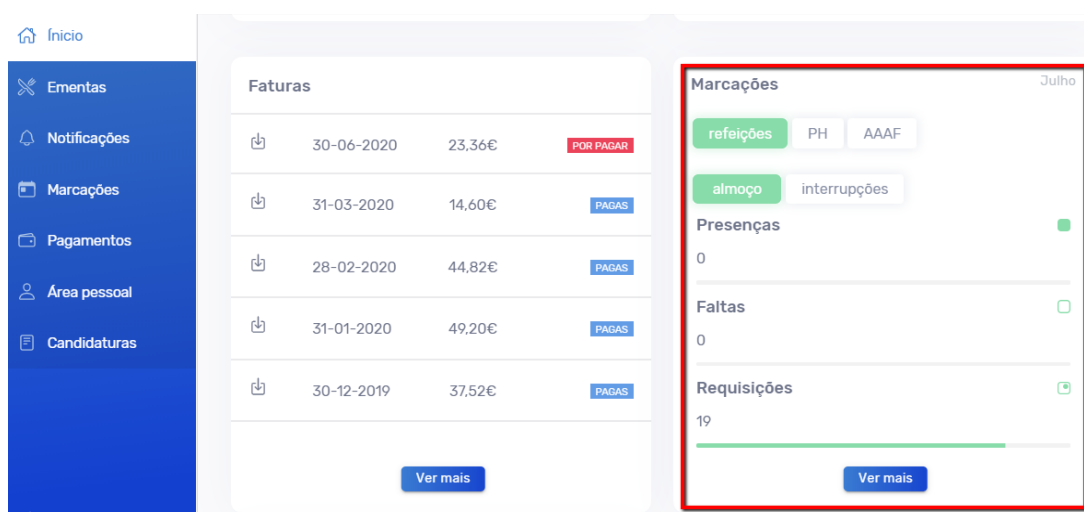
Início
Ementas
Notificações
Marcações
Pagamentos
Área pessoal
Candidaturas

Faturas

| | | | |
|---|---|---|---|
| | 30-06-2020 | 23,36€ | POR PAGAR |
| | 31-03-2020 | 14,60€ | PAGAS |
| | 28-02-2020 | 44,82€ | PAGAS |
| | 31-01-2020 | 49,20€ | PAGAS |
| | 30-12-2019 | 37,52€ | PAGAS |

Ver mais

Marcações
Julho
refeições PH AAAF
almoço interrupções
Presenças
0
Faltas
0
Requisições
19
Ver mais